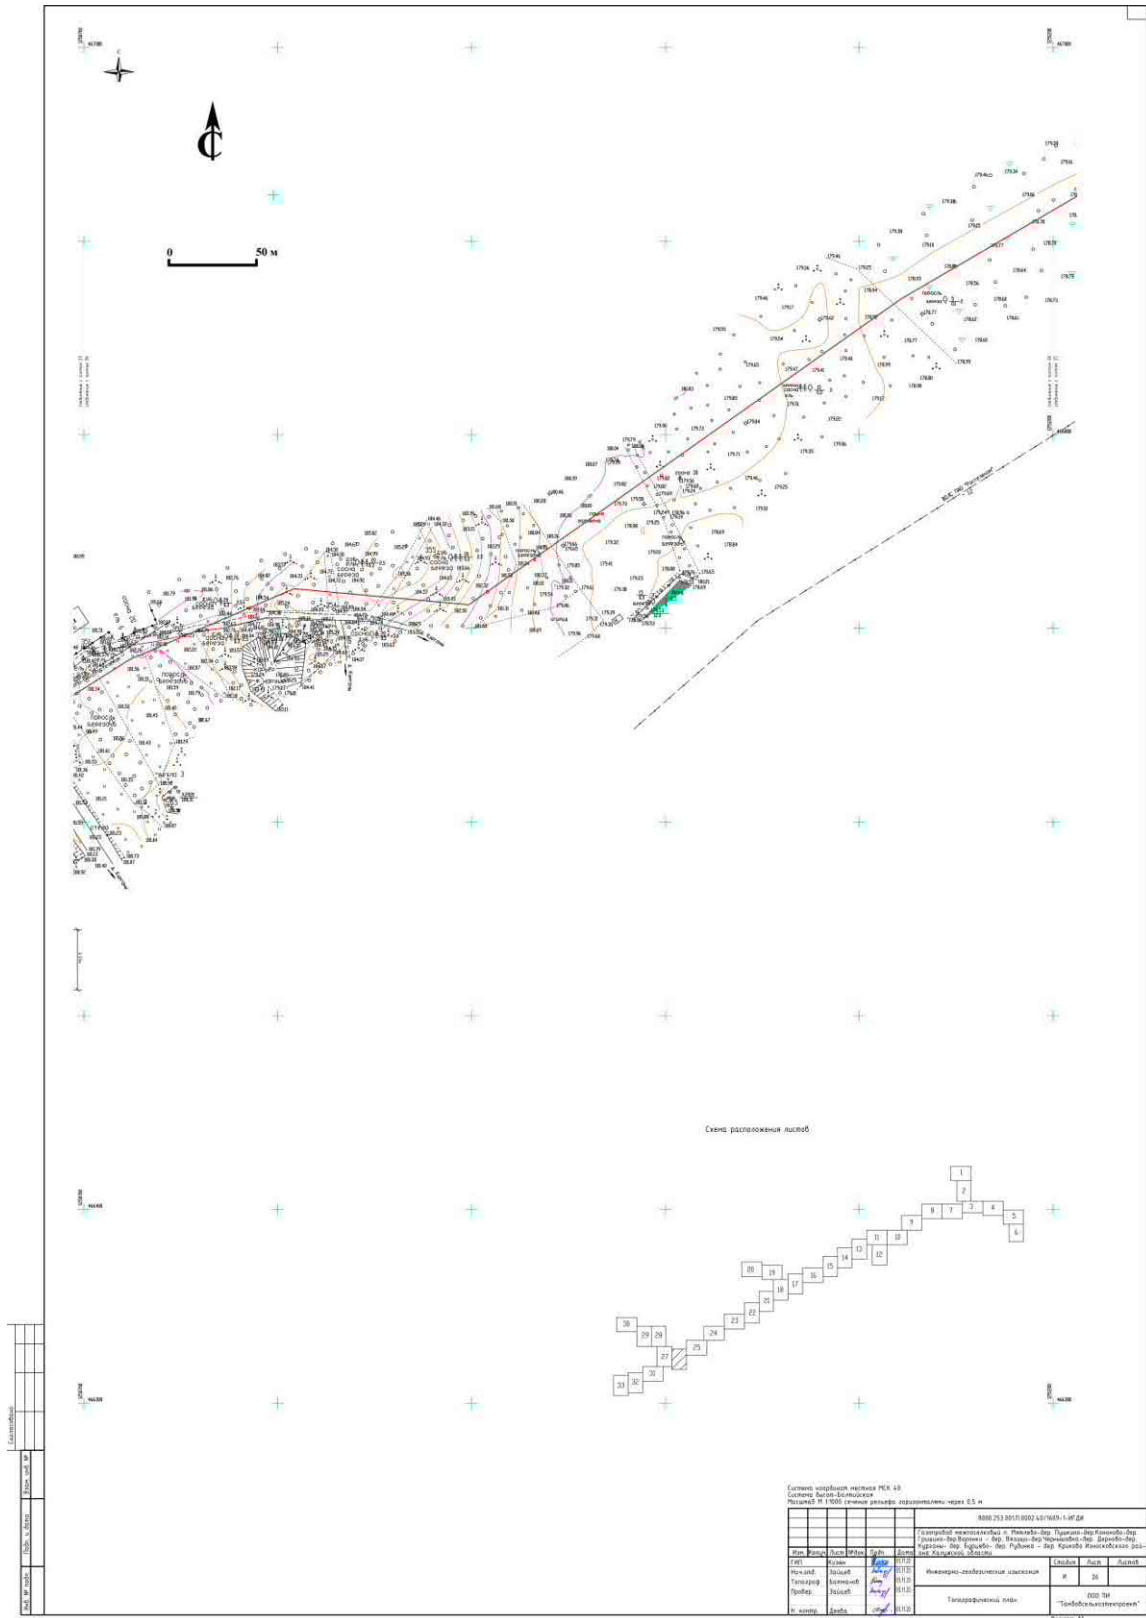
С

0 50 м

Схема расположения листов

1
2
3 4
5
6
7
8
9
10
11
12
13
14
15
16
17
18
19
20
21
22
23
24
25
27
29 29
30
31
32
33

Система координат местная МСК 40
Система высот Балтийская
Масштаб М 1:1000 сечение рельефа горизонталями через 0,5 м

| Изм. | Кол.уч | Лист | №док | Подп. | Дата |
|---|---|---|---|---|---|
| ГИП | Кузин | | | | 01.11.20 |
| Нач.отд. | Зайцев | | | | 01.11.20 |
| Топограф | Баранов | | | | 01.11.20 |
| Провер. | Зайцев | | | | 01.11.20 |
| Н. контр. | Дяева | | | | 01.11.20 |

8000.253.001Л.0002.40/1609-1-ИГДИ

Газопровод межпоселковый п. Мятлево-дер. Пушкино-дер.Кононово-дер. Гришино-дер.Воронки - дер. Михалево-дер.Чернышово-дер. Дернево-дер. Курбаны- дер. Бурцево- дер. Рудники - дер. Крюково Износковского района Калужской области

Инженерно-геодезические изыскания

| Стадия | Лист | Листов |
|---|---|---|
| И | 26 | |

Топографический план

ООО ПИ "Тамбовсельхозпроект"

Согласовано
Взам. инв. №
Подп. и дата
Инв. № подл.